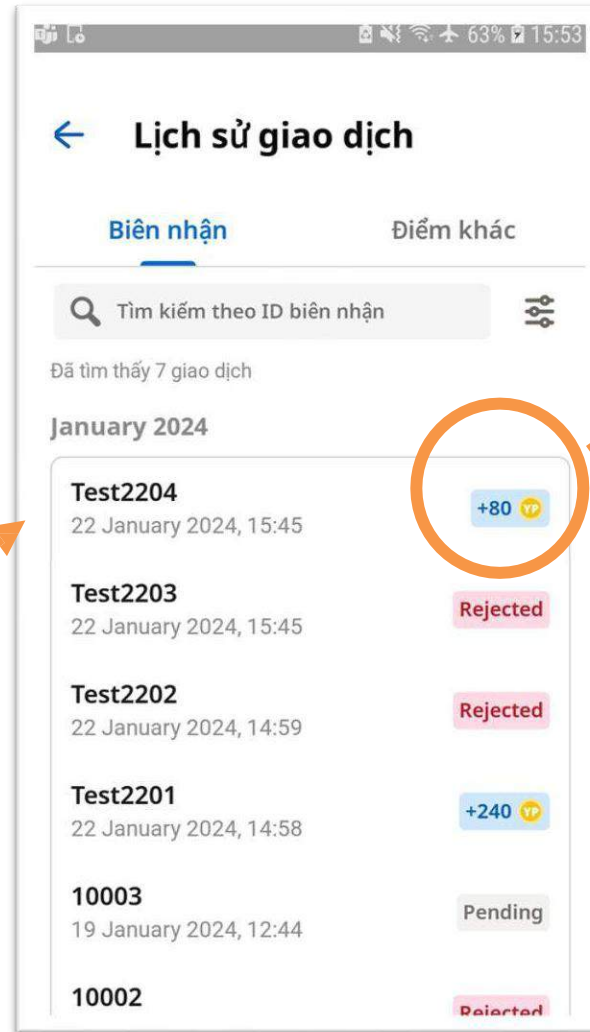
63% 15:53

Lịch sử giao dịch

Biên nhận

Điểm khác

Tìm kiếm theo ID biên nhận

Đã tìm thấy 7 giao dịch

January 2024

Test2204
22 January 2024, 15:45
+80 YP

Test2203
22 January 2024, 15:45
Rejected

Test2202
22 January 2024, 14:59
Rejected

Test2201
22 January 2024, 14:58
+240 YP

10003
19 January 2024, 12:44
Pending

10002
Rejected